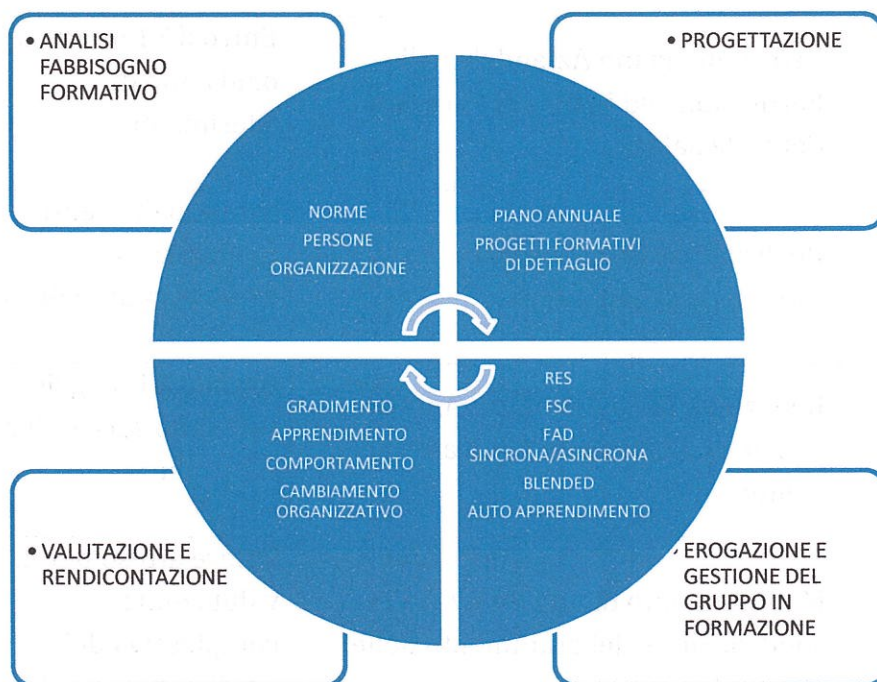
• ANALISI FABBISOGNO FORMATIVO

• PROGETTAZIONE

NORME
PERSONE
ORGANIZZAZIONE

PIANO ANNUALE
PROGETTI FORMATIVI DI DETTAGLIO

GRADIMENTO
APPRENDIMENTO
COMPORTAMENTO
CAMBIAMENTO ORGANIZZATIVO

RES
FSC
FAD SINCRONA/ASINCRONA
BLENDED
AUTO APPRENDIMENTO

• VALUTAZIONE E RENDICONTAZIONE

• EROGAZIONE E GESTIONE DEL GRUPPO IN FORMAZIONE